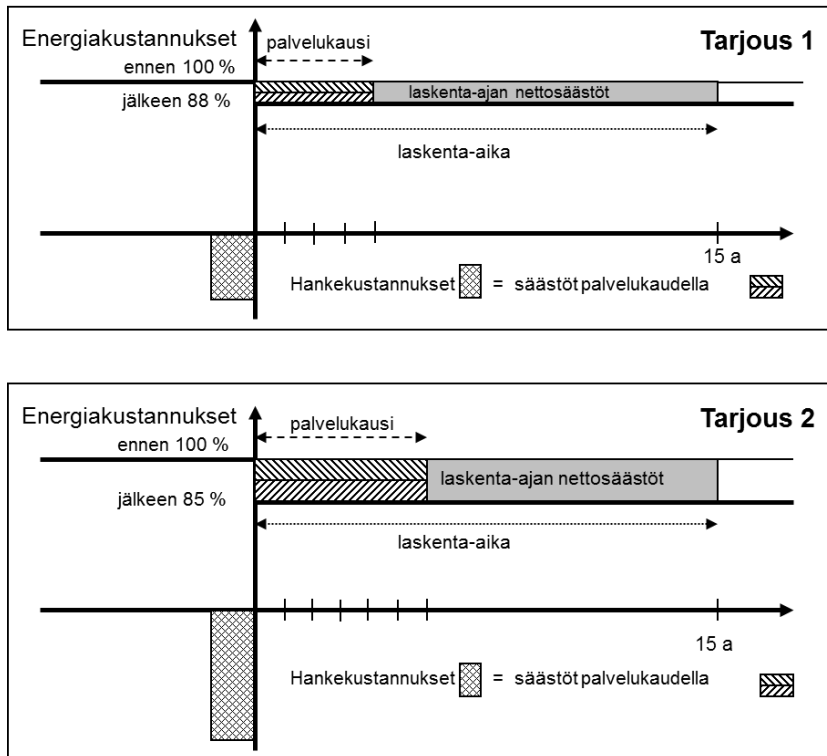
Energiakustannukset
palvelukausi
Tarjous 1
ennen 100 %
jälkeen 88 %
laskenta-ajan nettosäästöt
laskenta-aika
15 a
Hankekustannukset = säästöt palvelukaudella

Energiakustannukset
palvelukausi
Tarjous 2
ennen 100 %
jälkeen 85 %
laskenta-ajan nettosäästöt
laskenta-aika
15 a
Hankekustannukset = säästöt palvelukaudella